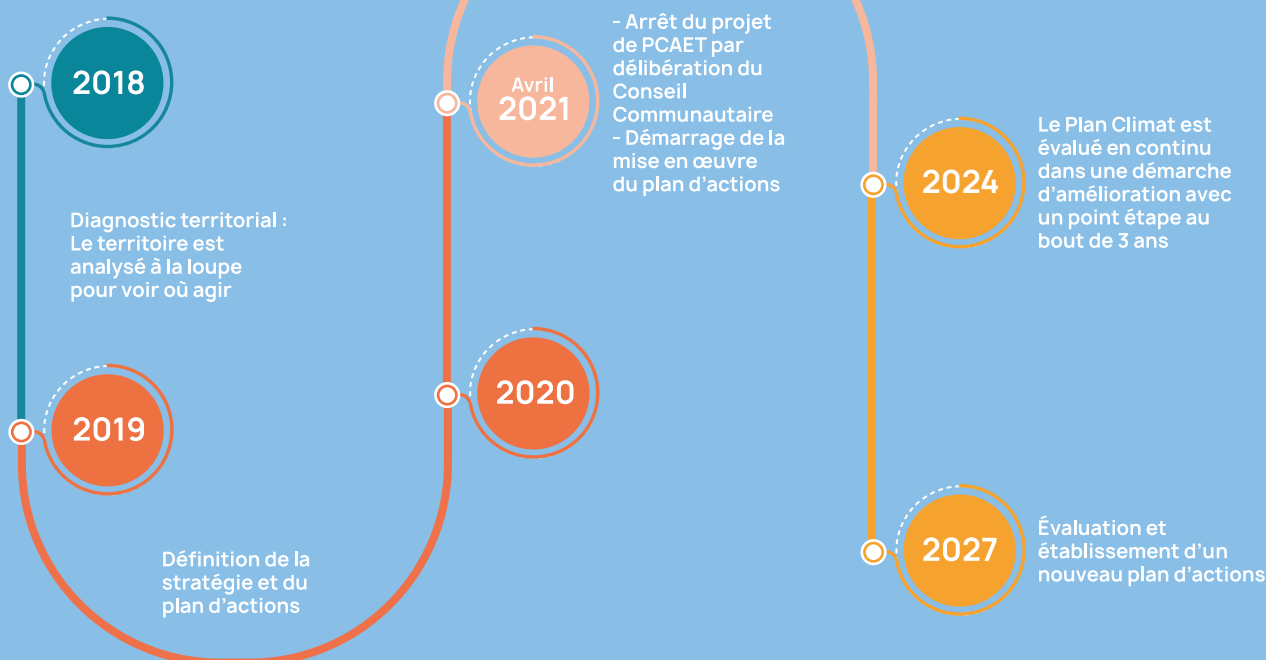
2018

Diagnostic territorial :
Le territoire est analysé à la loupe pour voir où agir

2019

Définition de la stratégie et du plan d'actions

2020

Avril
2021

- Arrêt du projet de PCAET par délibération du Conseil Communautaire
- Démarrage de la mise en œuvre du plan d'actions

2024

Le Plan Climat est évalué en continu dans une démarche d'amélioration avec un point étape au bout de 3 ans

2027

Évaluation et établissement d'un nouveau plan d'actions